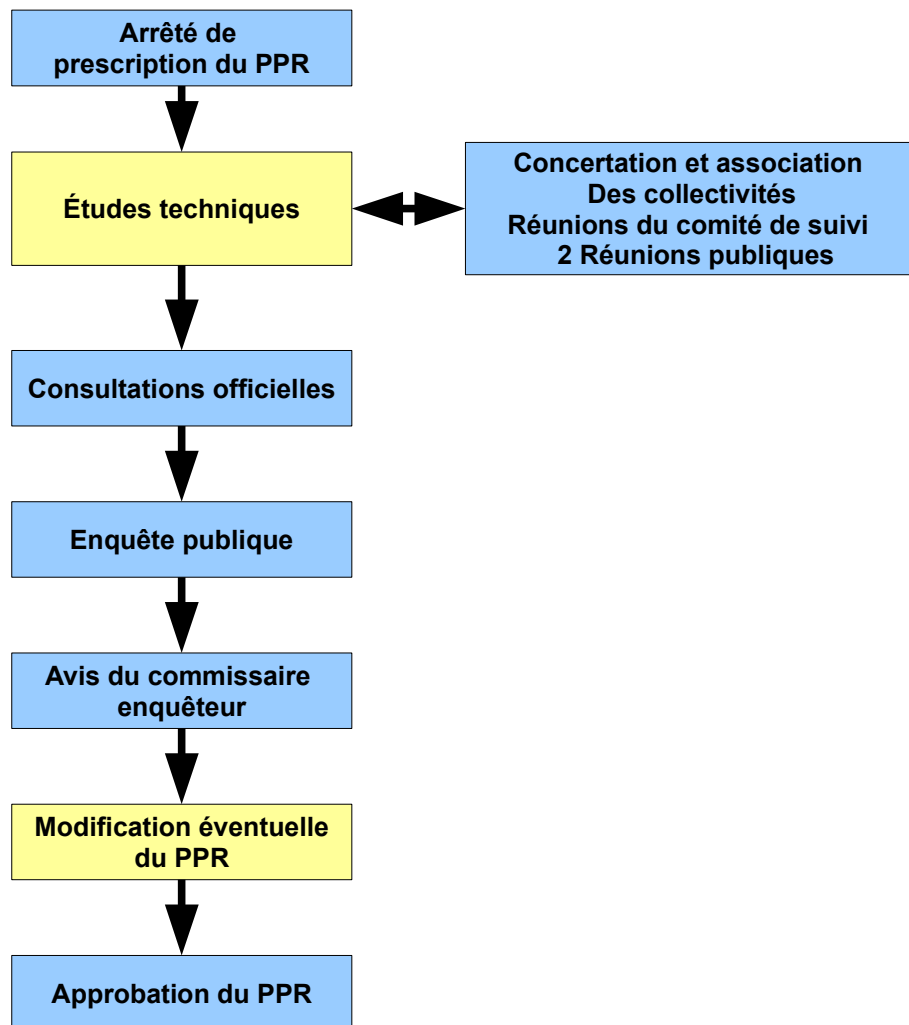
Arrêté de prescription du PPR

Études techniques

Concertation et association
Des collectivités
Réunions du comité de suivi
2 Réunions publiques

Consultations officielles

Enquête publique

Avis du commissaire enquêteur

Modification éventuelle du PPR

Approbation du PPR